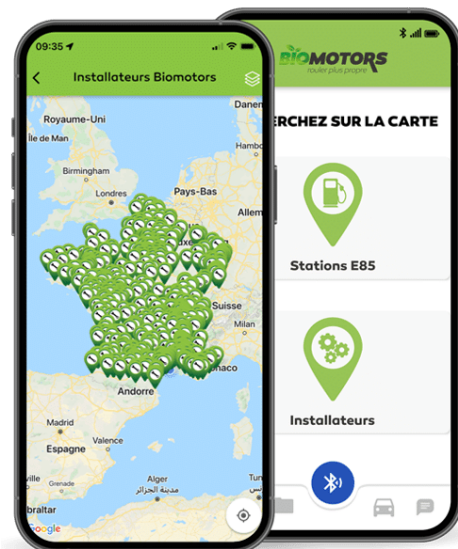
09:35
Installateurs Biomotors
Royaume-Uni
Île de Man
Birmingham
Londres
Pays-Bas
Danem
Allem
Suisse
Andorre
Madrid
Espagne
Portugal
Lisbonne
Alger
مدينة الجزائر
Google
BIOMOTORS
rouler plus propre
ERCHEZ SUR LA CARTE
Stations E85
Installateurs